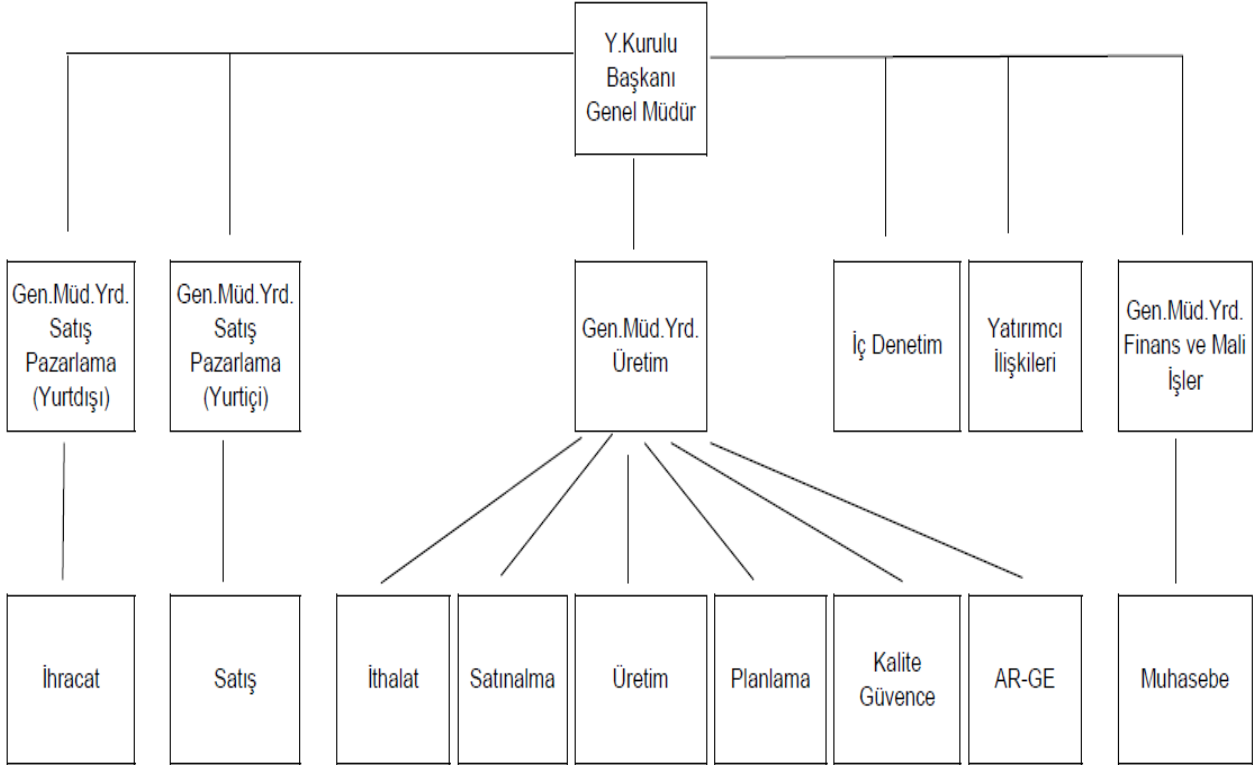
Y.Kurulu Başkanı Genel Müdür

Gen.Müd.Yrd. Satış Pazarlama (Yurtdışı)

Gen.Müd.Yrd. Satış Pazarlama (Yurtiçi)

Gen.Müd.Yrd. Üretim

İç Denetim

Yatırımcı İlişkileri

Gen.Müd.Yrd. Finans ve Mali İşler

İhracat

Satış

İthalat

Satınalma

Üretim

Planlama

Kalite Güvence

AR-GE

Muhasebe